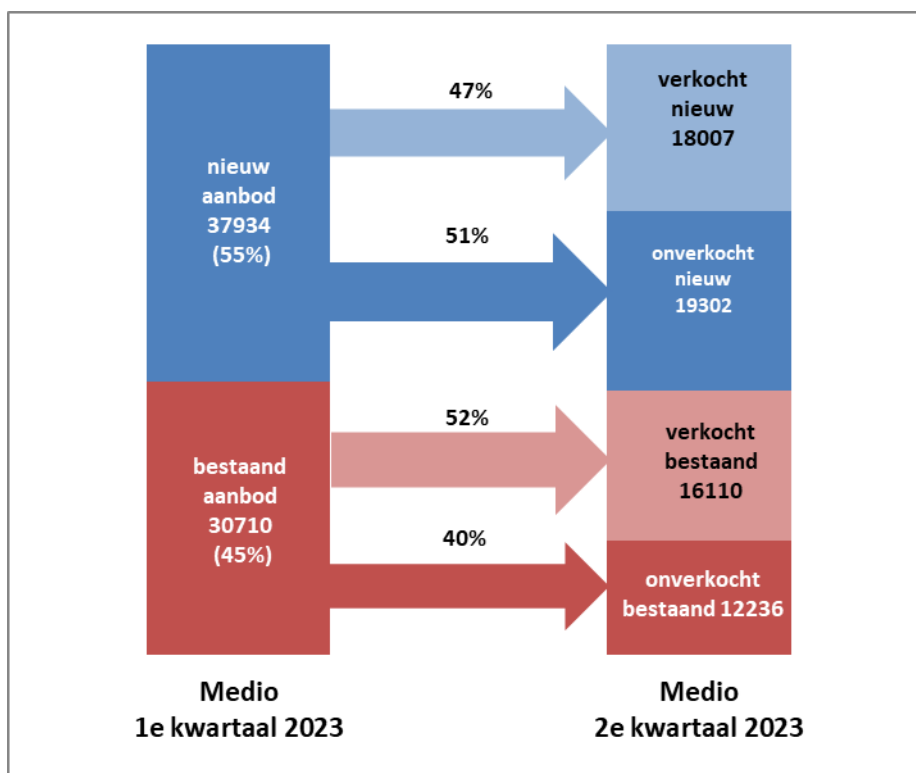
nieuw aanbod 37934 (55%)

bestaand aanbod 30710 (45%)

47%

51%

52%

40%

verkocht nieuw 18007

onverkocht nieuw 19302

verkocht bestaand 16110

onverkocht bestaand 12236

Medio 1e kwartaal 2023

Medio 2e kwartaal 2023